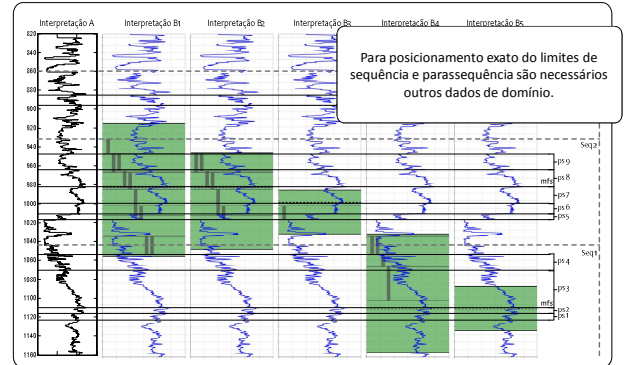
Interpretação A
Interpretação B1
Interpretação B2
Interpretação B3
Interpretação B4
Interpretação B5

820
840
860
880
900
920
940
960
980
1000
1020
1040
1060
1080
1100
1120
1140
1160

Para posicionamento exato do limites de sequência e parassequência são necessários outros dados de domínio.

Seq2
ps 9
ps 8
mfs
ps 7
ps 6
ps 5
Seq1
ps 4
ps 3
mfs
ps 2
ps 1